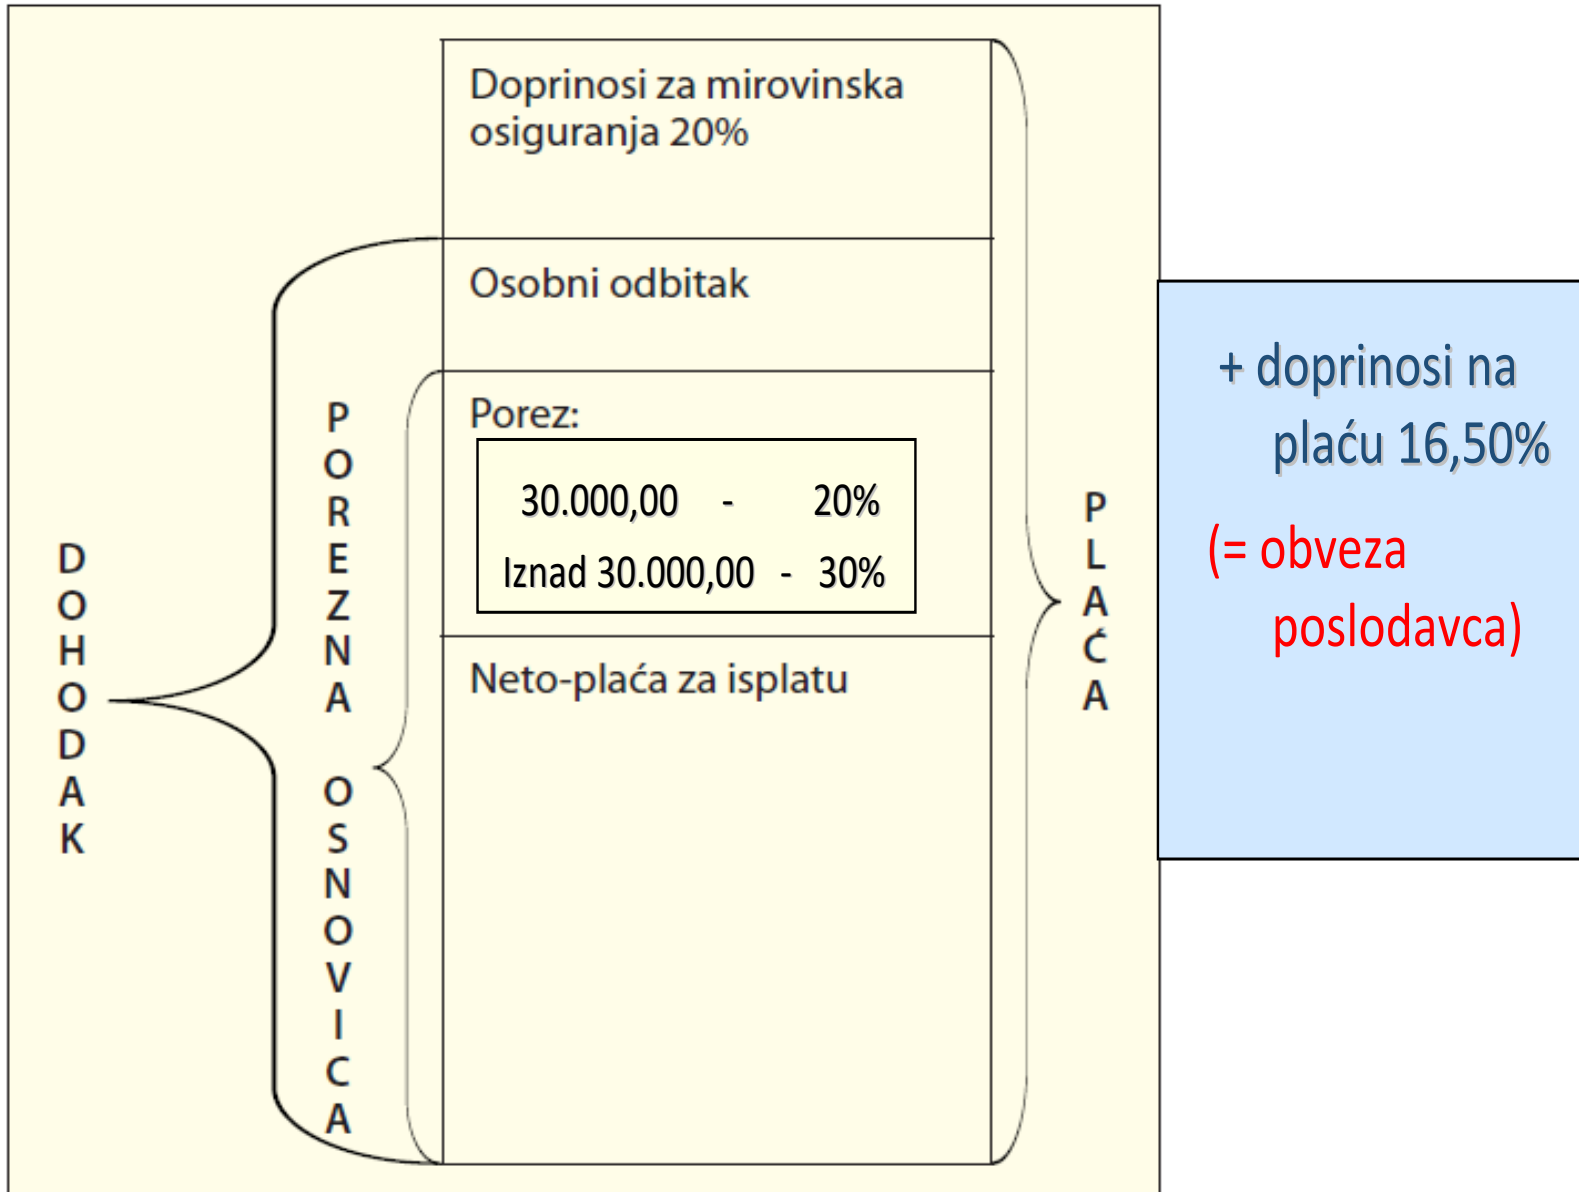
DOHODAK

POREZNA OSNOVICA

Doprinosi za mirovinska osiguranja 20%

Osobni odbitak

Porez:

30.000,00 - 20%
Iznad 30.000,00 - 30%

Neto-plaća za isplatu

PLAĆA

+ doprinosi na plaću 16,50%

(= obveza poslodavca)